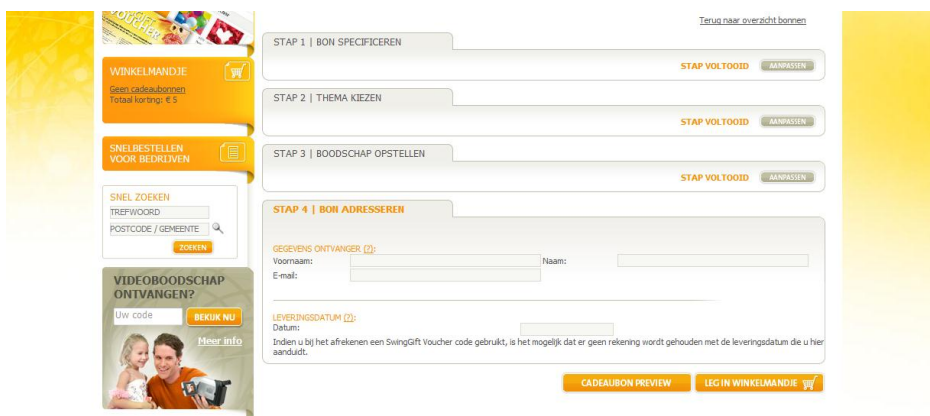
Terug naar overzicht bonnen

STAP 1 | BON SPECIFICEREN
STAP VOLTOOID AANPASSEN

STAP 2 | THEMA KIEZEN
STAP VOLTOOID AANPASSEN

STAP 3 | BOODSCHAP OPSTELLEN
STAP VOLTOOID AANPASSEN

STAP 4 | BON ADRESSEREN

GEGEVENS ONTVANGER (?):
Voornaam:
Naam:
E-mail:

LEVERINGSDATUM (?):
Datum:
Indien u bij het afrekenen een SwingGift Voucher code gebruikt, is het mogelijk dat er geen rekening wordt gehouden met de leveringsdatum die u hier aanduidt.

CADEAUBON PREVIEW
LEG IN WINKELMANDJE

WINKELMANDJE
Geen cadeaubonnen
Totaal korting: € 5

SNELBESTELLEN VOOR BEDRIJVEN

SNEL ZOEKEN
TREFWOORD
POSTCODE / GEMEENTE
ZOEKEN

VIDEOBOODSCHAP ONTVANGEN?
Uw code
BEKIJK NU
Meer info